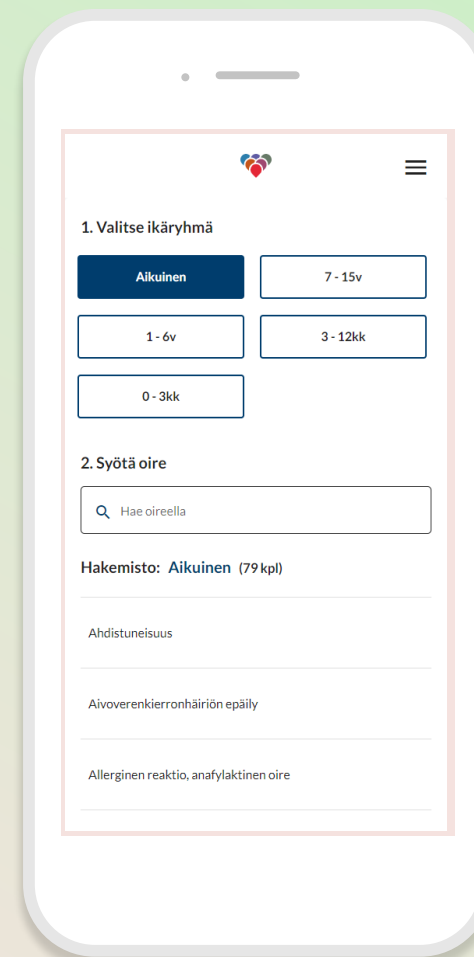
1. Valitse ikäryhmä

Aikuinen

7 - 15v

1 - 6v

3 - 12kk

0 - 3kk

2. Syötä oire

Hae oireella

Hakemisto: Aikuinen (79 kpl)

Ahdistuneisuus

Aivoverenkierronhäiriön epäily

Allerginen reaktio, anafylaktinen oire